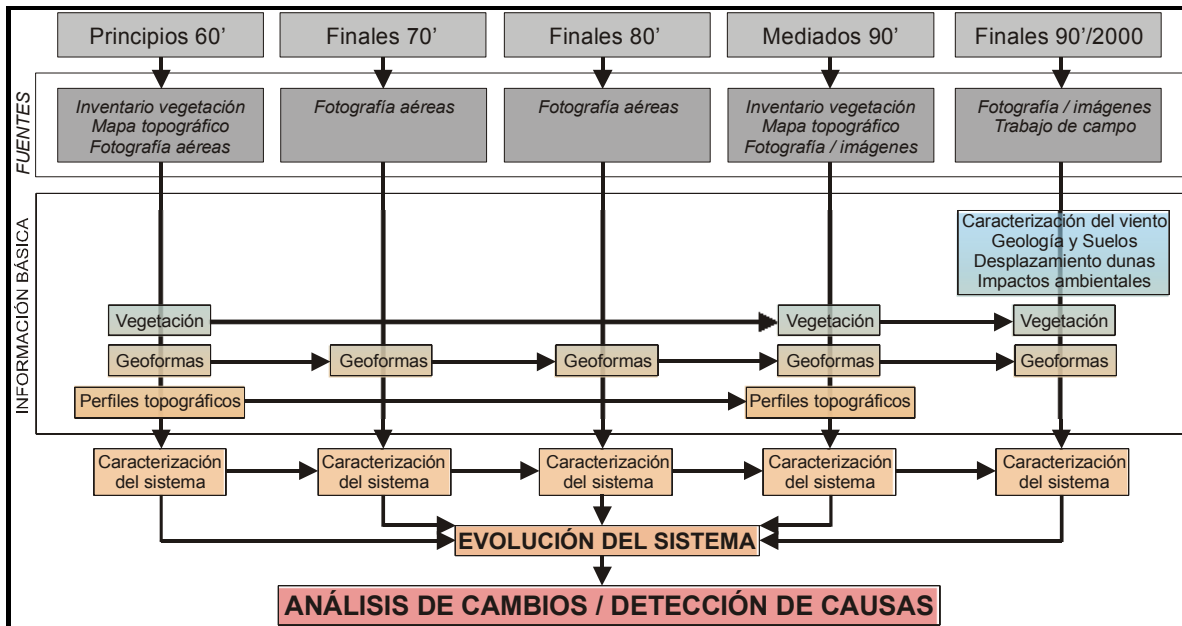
Principios 60'

Finales 70'

Finales 80'

Mediados 90'

Finales 90'/2000

FUENTES

Inventario vegetación
Mapa topográfico
Fotografía aéreas

Fotografía aéreas

Fotografía aéreas

Inventario vegetación
Mapa topográfico
Fotografía / imágenes

Fotografía / imágenes
Trabajo de campo

INFORMACIÓN BÁSICA

Caracterización del viento
Geología y Suelos
Desplazamiento dunas
Impactos ambientales

Vegetación

Vegetación

Vegetación

Geoformas

Geoformas

Geoformas

Geoformas

Geoformas

Perfiles topográficos

Perfiles topográficos

Caracterización del sistema

Caracterización del sistema

Caracterización del sistema

Caracterización del sistema

Caracterización del sistema

EVOLUCIÓN DEL SISTEMA

ANÁLISIS DE CAMBIOS / DETECCIÓN DE CAUSAS